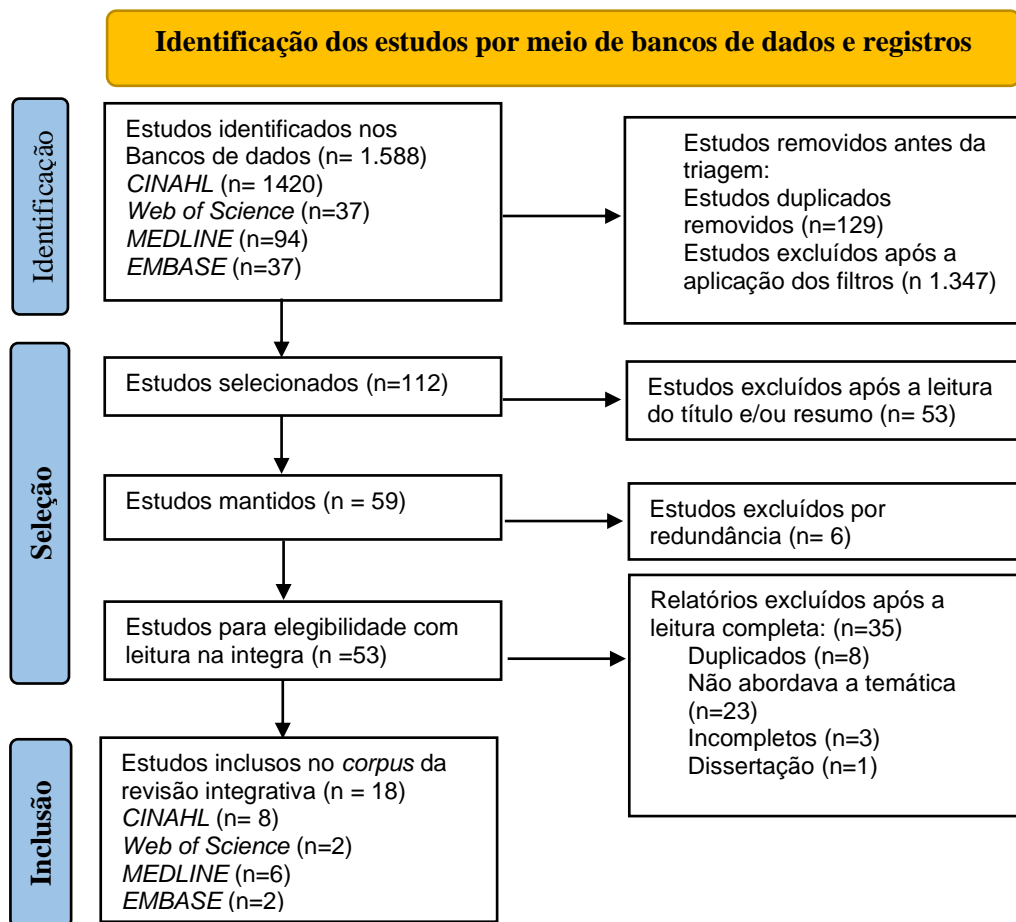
Identificação dos estudos por meio de bancos de dados e registros

Identificação

Estudos identificados nos Bancos de dados (n= 1.588)
CINAHL (n= 1420)
Web of Science (n=37)
MEDLINE (n=94)
EMBASE (n=37)

Estudos removidos antes da triagem:
Estudos duplicados removidos (n=129)
Estudos excluídos após a aplicação dos filtros (n 1.347)

Seleção

Estudos selecionados (n=112)

Estudos excluídos após a leitura do título e/ou resumo (n= 53)

Estudos mantidos (n = 59)

Estudos excluídos por redundância (n= 6)

Estudos para elegibilidade com leitura na integra (n =53)

Relatórios excluídos após a leitura completa: (n=35)
Duplicados (n=8)
Não abordava a temática (n=23)
Incompletos (n=3)
Dissertação (n=1)

Inclusão

Estudos inclusos no corpus da revisão integrativa (n = 18)
CINAHL (n= 8)
Web of Science (n=2)
MEDLINE (n=6)
EMBASE (n=2)